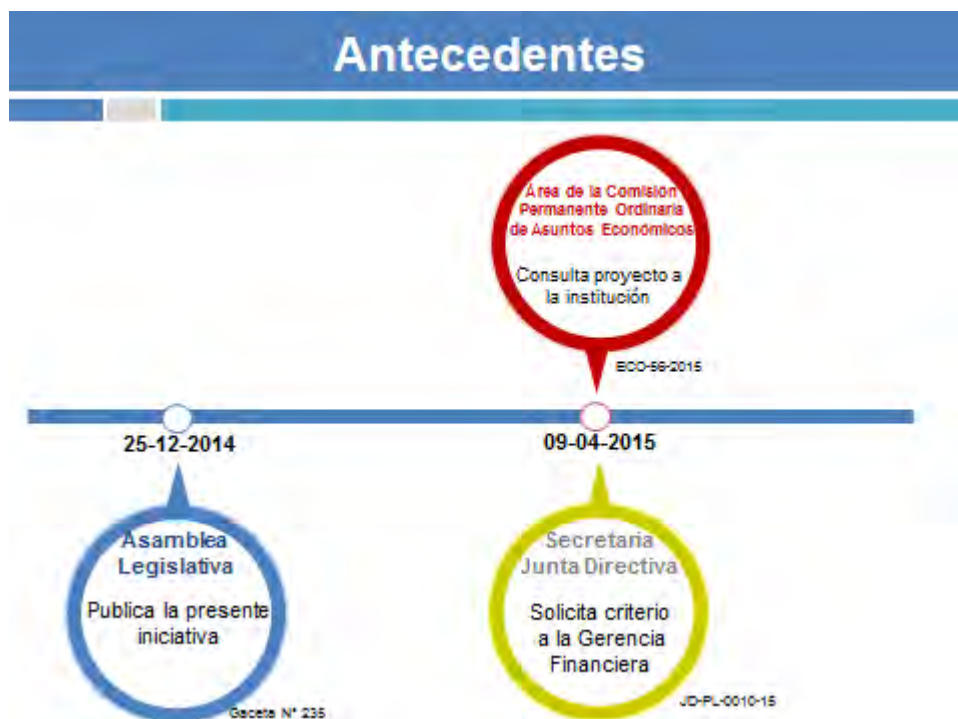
Antecedentes

Área de la Comisión Permanente Ordinaria de Asuntos Económicos

Consulta proyecto a la institución

ECO-56-2015

25-12-2014

09-04-2015

Asamblea Legislativa

Publica la presente iniciativa

Gaceta N° 235

Secretaría Junta Directiva

Solicita criterio a la Gerencia Financiera

JD-PL-0010-15